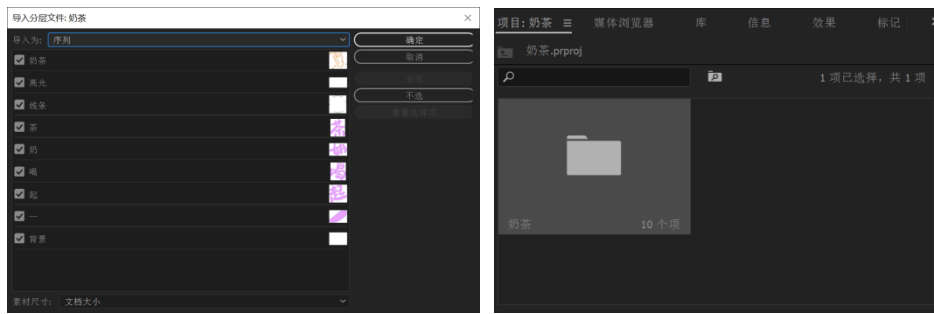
导入分层文件: 奶茶

导入为: 序列

奶茶
高光
线条
茶
奶
喝
起
一
背景

确定
取消
全选
不选
重置选择项

素材尺寸: 文档大小

项目: 奶茶 ≡ 媒体浏览器 库 信息 效果 标记

奶茶.prproj

1 项已选择, 共 1 项

奶茶 10 个项